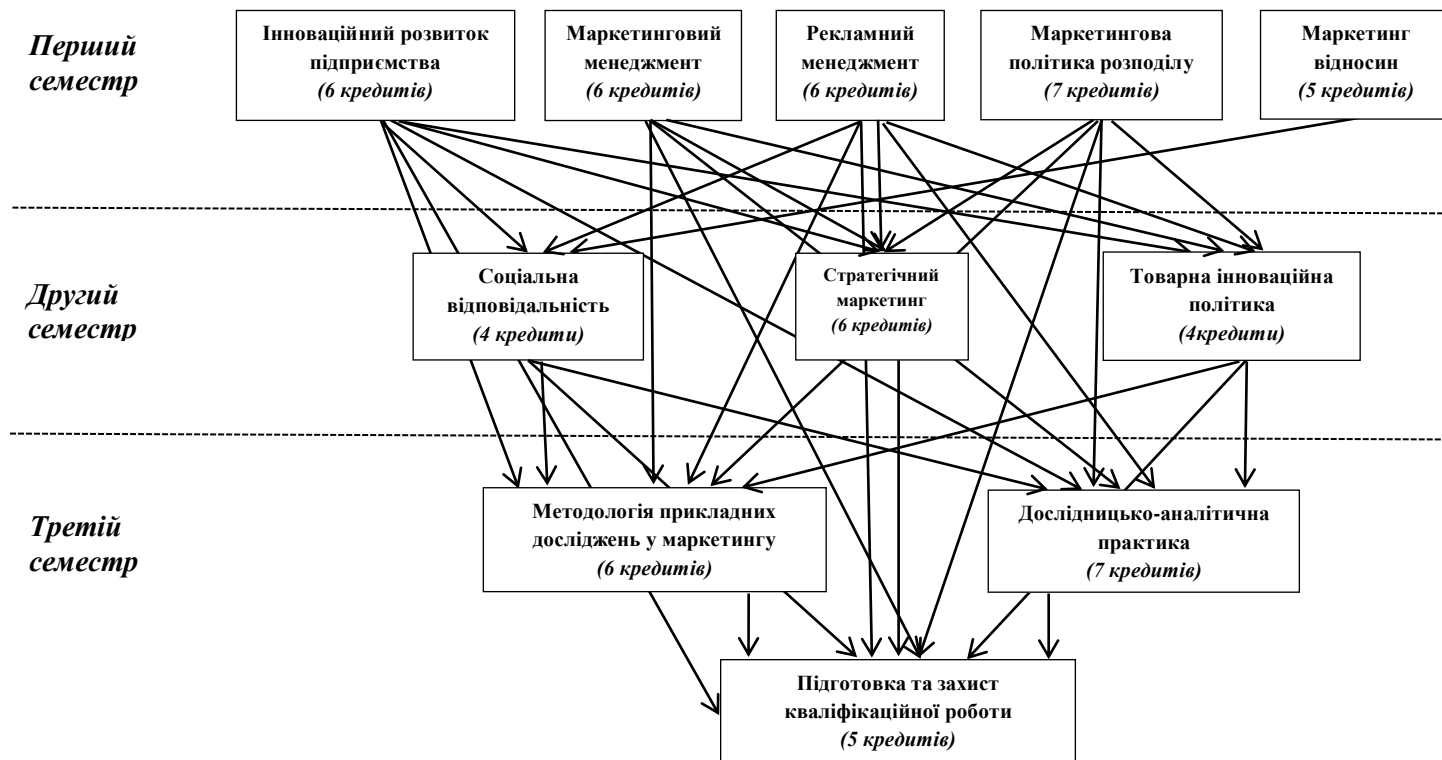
Перший семестр

Інноваційний розвиток підприємства
(6 кредитів)

Маркетинговий менеджмент
(6 кредитів)

Рекламний менеджмент
(6 кредитів)

Маркетингова політика розподілу
(7 кредитів)

Маркетинг відносин
(5 кредитів)

Другий семестр

Соціальна відповідальність
(4 кредити)

Стратегічний маркетинг
(6 кредитів)

Товарна інноваційна політика
(4кредити)

Третій семестр

Методологія прикладних досліджень у маркетингу
(6 кредитів)

Дослідницько-аналітична практика
(7 кредитів)

Підготовка та захист кваліфікаційної роботи
(5 кредитів)